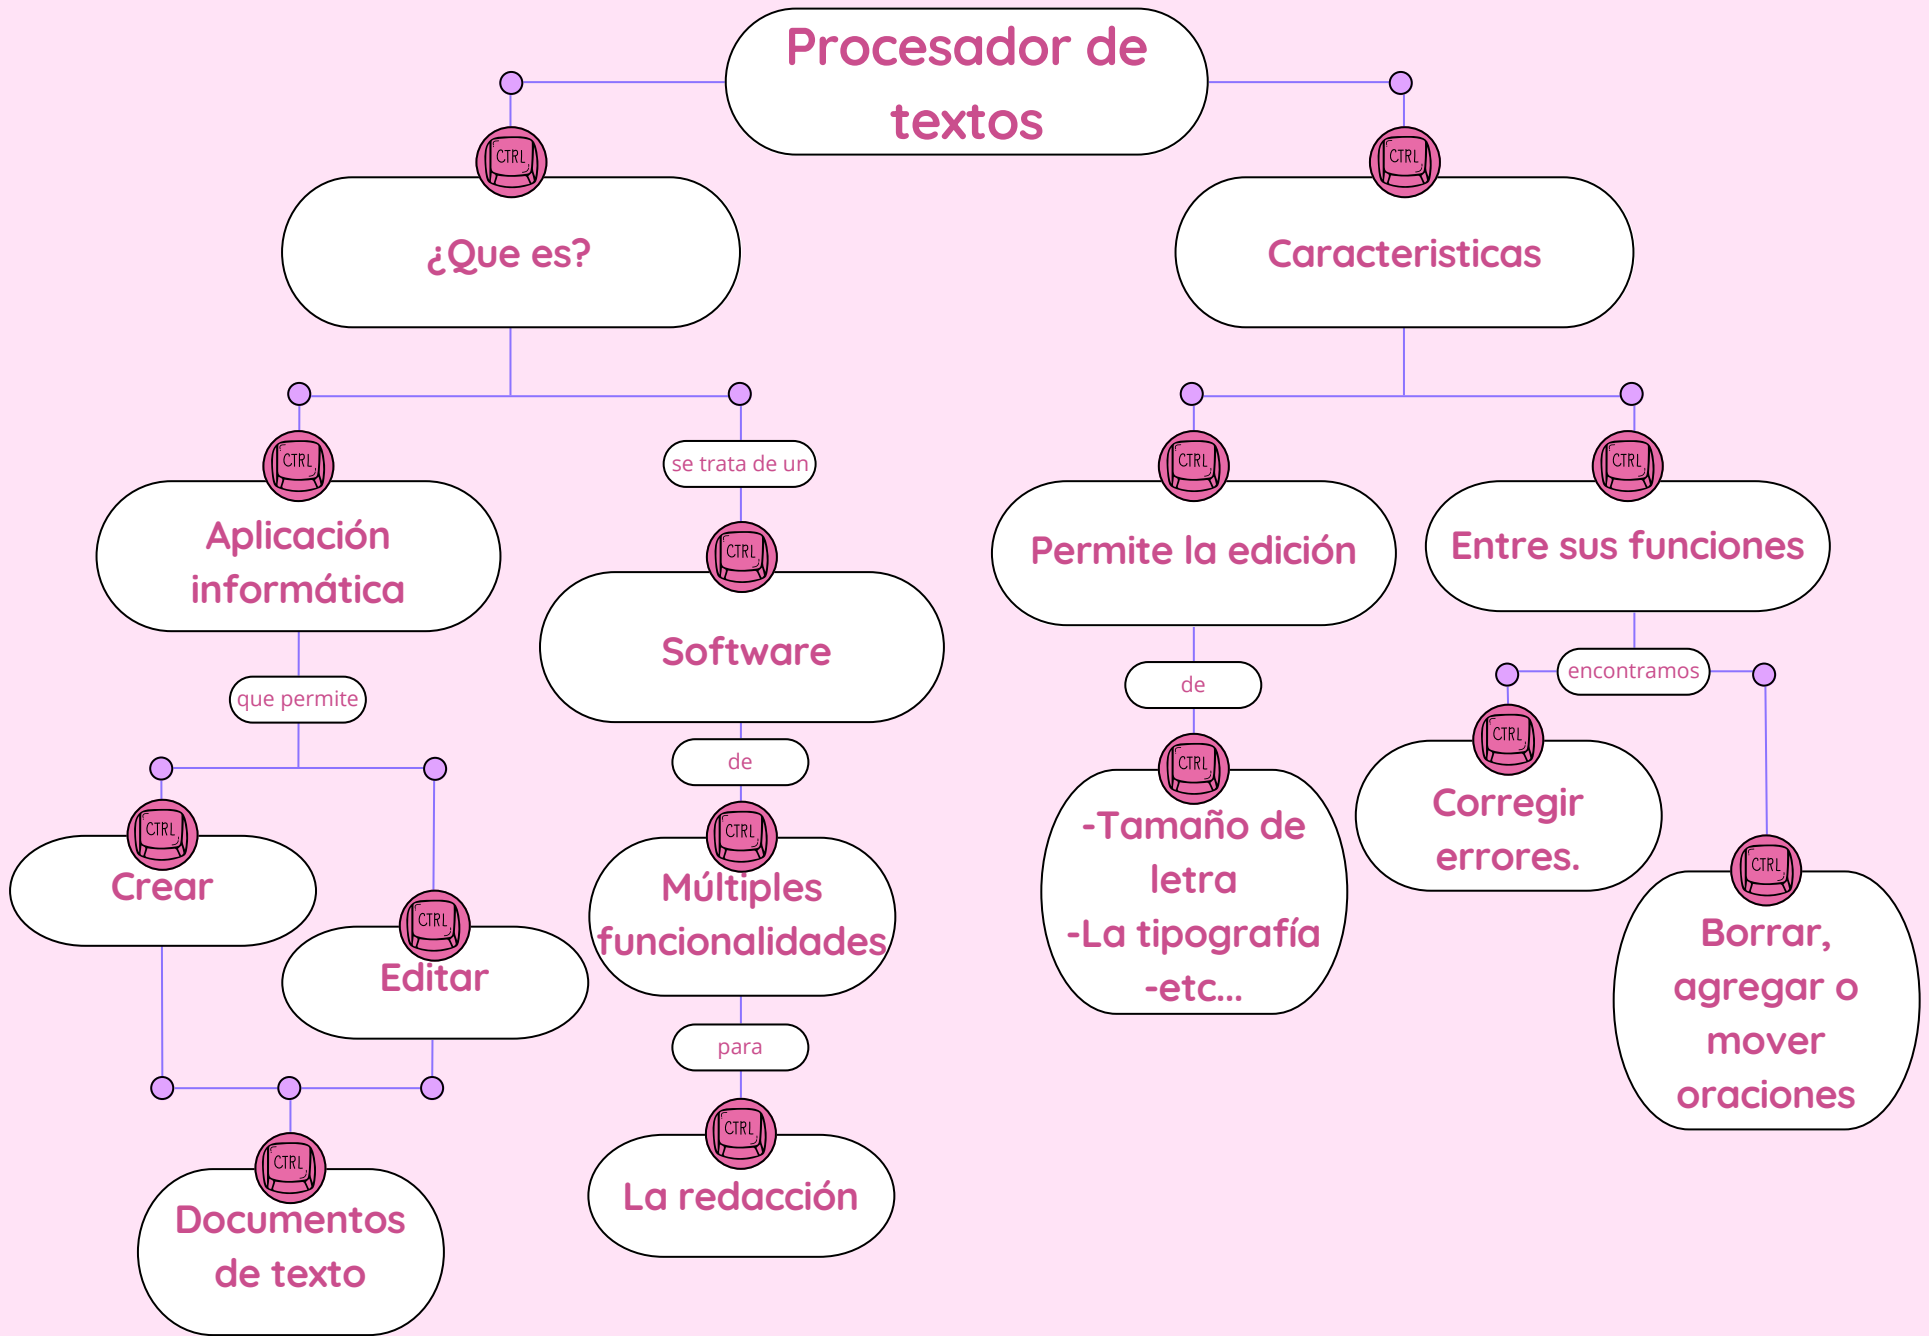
Procesador de textos

CTRL
¿Que es?

CTRL
Caracteristicas

CTRL
Aplicación informática

que permite

CTRL
Crear

CTRL
Editar

CTRL
Documentos de texto

se trata de un

CTRL
Software

de

CTRL
Múltiples funcionalidades

para

CTRL
La redacción

CTRL
Permite la edición

de

CTRL
-Tamaño de letra
-La tipografía
-etc...

CTRL
Entre sus funciones

encontramos

CTRL
Corregir errores.

CTRL
Borrar, agregar o mover oraciones